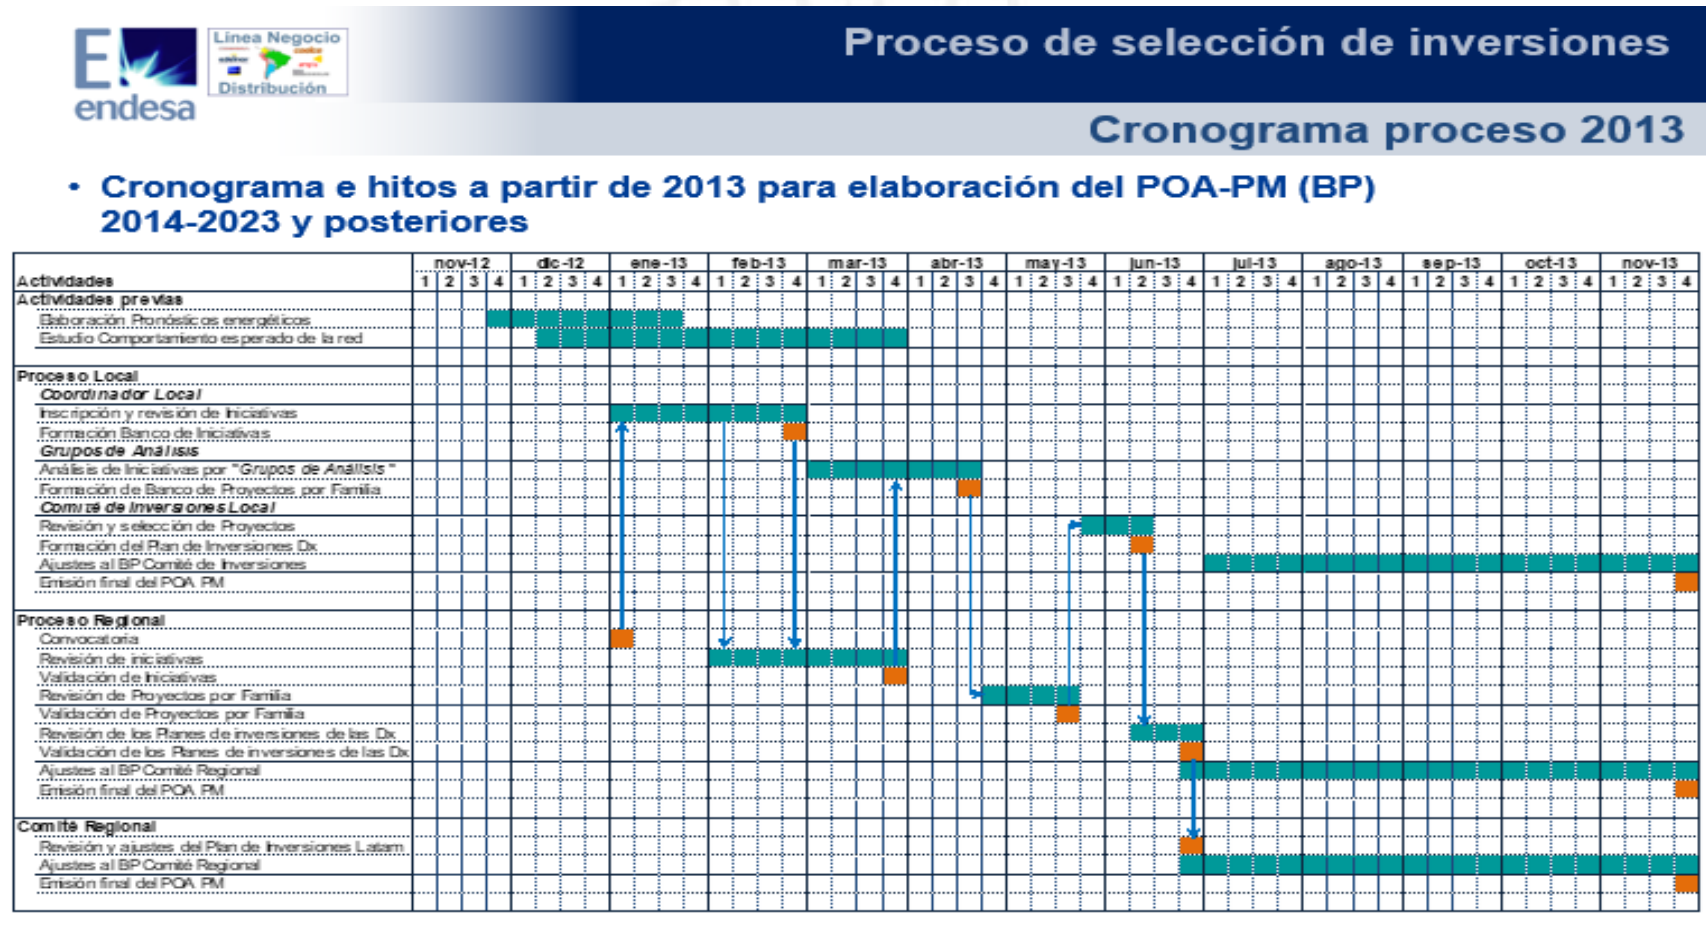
endesa

Linea Negocio
Distribución

Proceso de selección de inversiones

Cronograma proceso 2013

• Cronograma e hitos a partir de 2013 para elaboración del POA-PM (BP) 2014-2023 y posteriores

| Actividades | nov-12 | dic-12 | ene-13 | feb-13 | mar-13 | abr-13 | may-13 | jun-13 | jul-13 | ago-13 | sep-13 | oct-13 | nov-13 |
|---|---|---|---|---|---|---|---|---|---|---|---|---|---|
| | 1 2 3 4 | 1 2 3 4 | 1 2 3 4 | 1 2 3 4 | 1 2 3 4 | 1 2 3 4 | 1 2 3 4 | 1 2 3 4 | 1 2 3 4 | 1 2 3 4 | 1 2 3 4 | 1 2 3 4 | 1 2 3 4 |
| Actividades previas | | | | | | | | | | | | | |
| Elaboración Pronósticos energéticos | | | | | | | | | | | | | |
| Estudio Comportamiento esperado de la red | | | | | | | | | | | | | |
| Proceso Local | | | | | | | | | | | | | |
| Coordinador Local | | | | | | | | | | | | | |
| Inscripción y revisión de Iniciativas | | | | | | | | | | | | | |
| Formación Banco de Iniciativas | | | | | | | | | | | | | |
| Grupos de Análisis | | | | | | | | | | | | | |
| Análisis de Iniciativas por "Grupos de Análisis" | | | | | | | | | | | | | |
| Formación de Banco de Proyectos por Familia | | | | | | | | | | | | | |
| Comité de Inversiones Local | | | | | | | | | | | | | |
| Revisión y selección de Proyectos | | | | | | | | | | | | | |
| Formación del Plan de Inversiones Dx | | | | | | | | | | | | | |
| Ajustes al BP Comité de Inversiones | | | | | | | | | | | | | |
| Emisión final del POA PM | | | | | | | | | | | | | |
| Proceso Regional | | | | | | | | | | | | | |
| Convocatoria | | | | | | | | | | | | | |
| Revisión de iniciativas | | | | | | | | | | | | | |
| Validación de Iniciativas | | | | | | | | | | | | | |
| Revisión de Proyectos por Familia | | | | | | | | | | | | | |
| Validación de Proyectos por Familia | | | | | | | | | | | | | |
| Revisión de los Planes de inversiones de las Dx | | | | | | | | | | | | | |
| Validación de los Planes de inversiones de las Dx | | | | | | | | | | | | | |
| Ajustes al BP Comité Regional | | | | | | | | | | | | | |
| Emisión final del POA PM | | | | | | | | | | | | | |
| Comité Regional | | | | | | | | | | | | | |
| Revisión y ajustes del Plan de Inversiones Latam | | | | | | | | | | | | | |
| Ajustes al BP Comité Regional | | | | | | | | | | | | | |
| Emisión final del POA PM | | | | | | | | | | | | | |